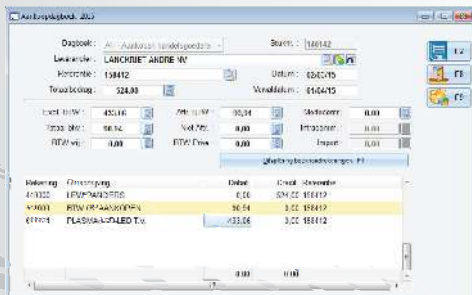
Aankoopdagboek 2015

Dagboek : A1 Aankoop handelsgoederen
Leverancier : LANCKRIET ANDRE NV
Referentie : 158412
Te betalen : 524.00
Boeknr. : 150142
Datum : 02/03/15
Vervaldatum : 01/04/15

Excl. BTW : 433.06
Aftr. BTW : 90,94
Niet aftr. : 0,00
BTW Dive : 0,00
Te betalen : 90,94
BTW vrij : 0,00
Medecontr. : 0,00
Intracomm. : 0,00
Import : 0,00

Afwijkende boekingen F9

F2
F5
F6

| Rekening | Omschrijving | Debet | Credit | Referentie |
|---|---|---|---|---|
| 440000 | LEVERANCIERS | 0,00 | 524,00 | 158412 |
| 411000 | BTW TERUGVORDEREN | 90,94 | 0,00 | 158412 |
| 600000 | PLASMA-TV-LED T.V. | 433,06 | 0,00 | 158412 |

0,00 0,00